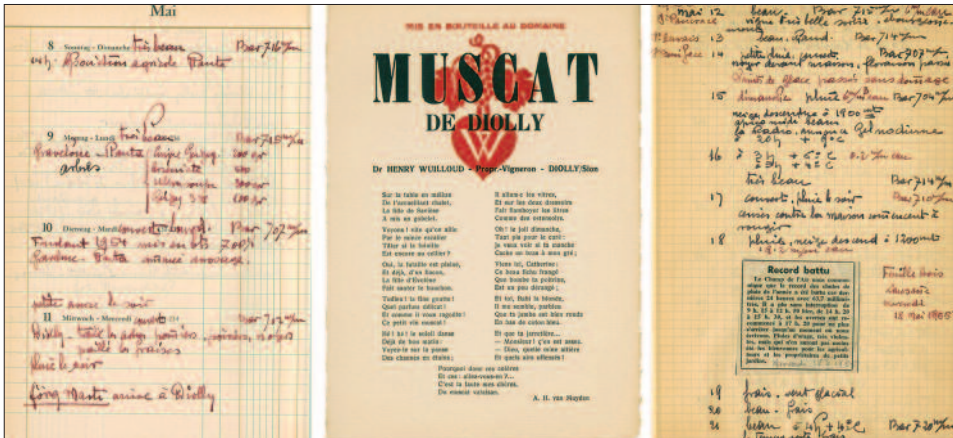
Mai

8 Sonntag - Dimanche très beau Bar 716 %
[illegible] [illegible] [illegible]

9 Montag - Lundi très beau Bar 715 %
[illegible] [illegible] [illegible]

10 Dienstag - Mardi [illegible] Bar 707 %
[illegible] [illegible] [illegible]

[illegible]

11 Mittwoch - Mercredi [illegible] Bar 707 %
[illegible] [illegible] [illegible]

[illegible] arrive à Diolly

MIS EN BOUTEILLE AU DOMAINE

MUSCAT DE DIOLLY

Dr HENRY WUILLOUD - Propr.-Vigneron - DIOLLY/Sion

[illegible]

A. H. van Heyden

Mai 12 beau Bar 7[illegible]
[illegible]
13 beau. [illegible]
14 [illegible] Bar 707 %
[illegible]
15 dimanche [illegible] Bar 704 %
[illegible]
16 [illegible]
très beau Bar 714 %
17 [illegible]
18 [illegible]

Record battu
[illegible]

19 frais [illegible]
20 beau. frais
21 beau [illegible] Bar 720 %